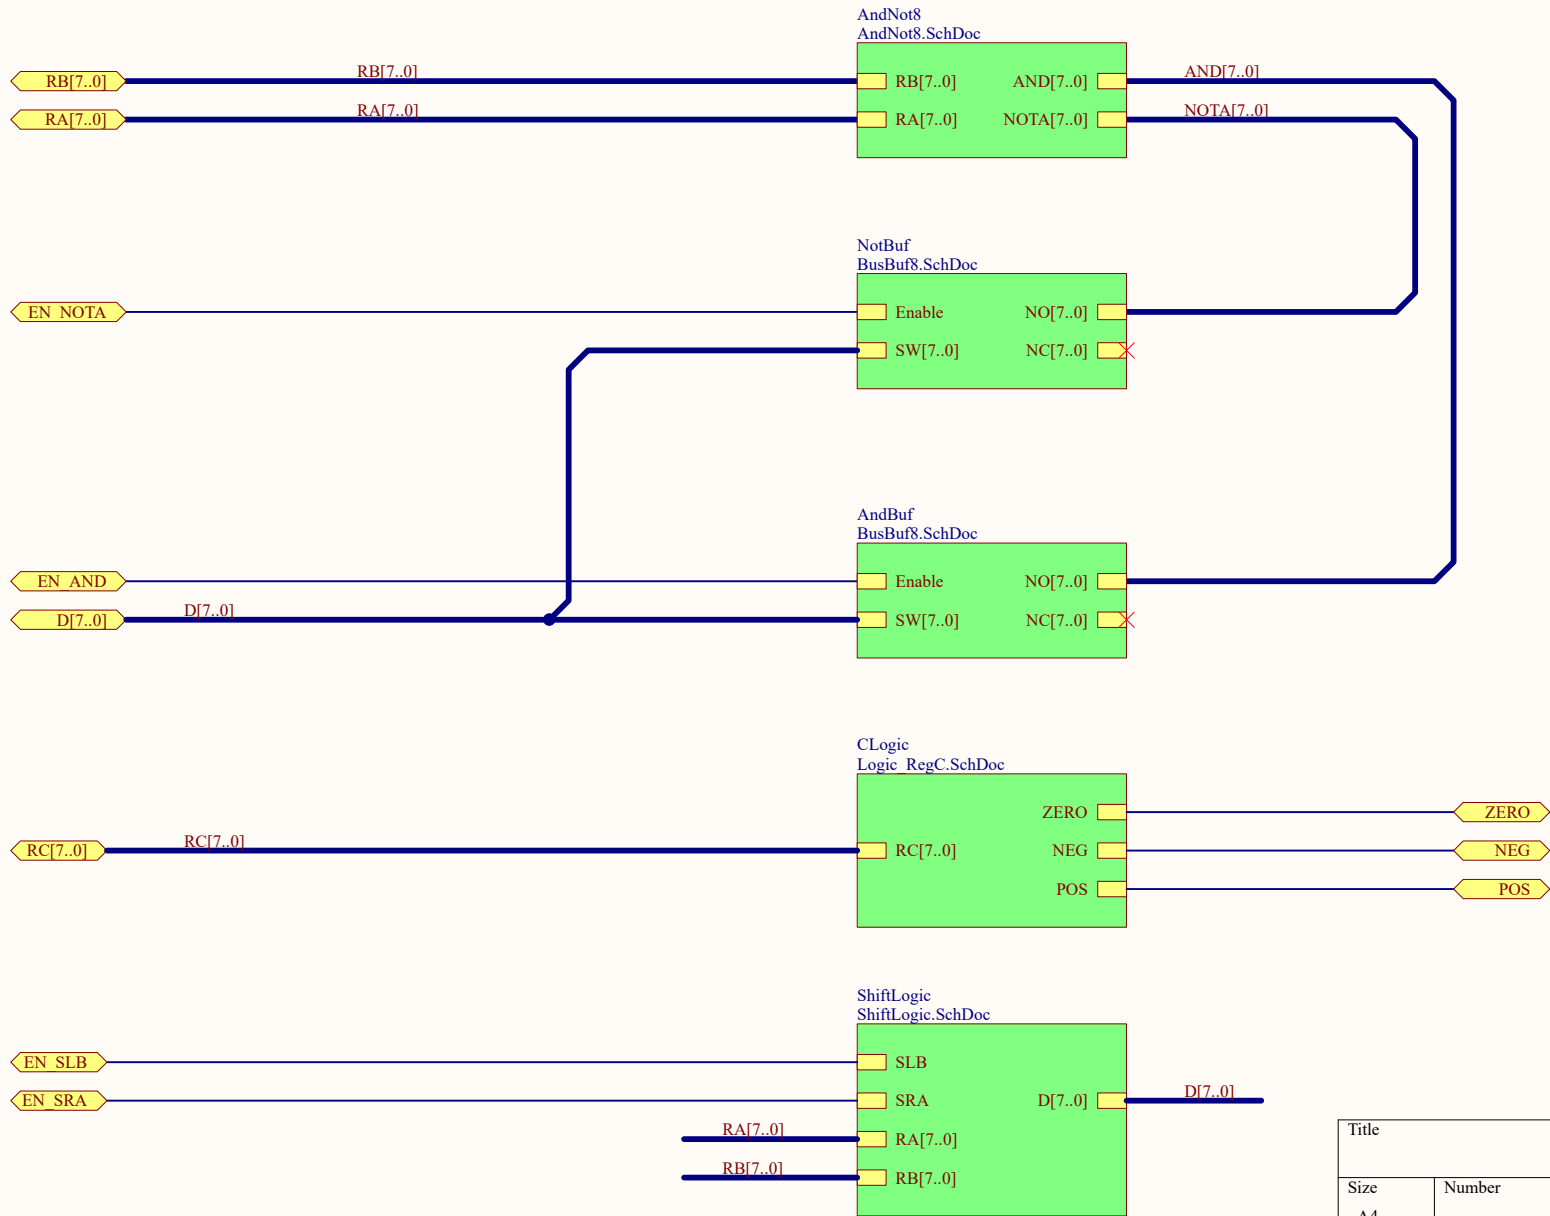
AndNot8
AndNot8.SchDoc

RB[7..0]
RB[7..0]
RB[7..0]
AND[7..0]
AND[7..0]

RA[7..0]
RA[7..0]
RA[7..0]
NOTA[7..0]
NOTA[7..0]

NotBuf
BusBuf8.SchDoc

EN_NOTA
Enable
NO[7..0]
SW[7..0]
NC[7..0]

AndBuf
BusBuf8.SchDoc

EN_AND
Enable
NO[7..0]
D[7..0]
D[7..0]
SW[7..0]
NC[7..0]

CLogic
Logic_RegC.SchDoc

ZERO
ZERO
RC[7..0]
RC[7..0]
RC[7..0]
NEG
NEG
POS
POS

ShiftLogic
ShiftLogic.SchDoc

EN_SLB
SLB
EN_SRA
SRA
D[7..0]
D[7..0]
RA[7..0]
RA[7..0]
RB[7..0]
RB[7..0]

Title
Size
Number
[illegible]